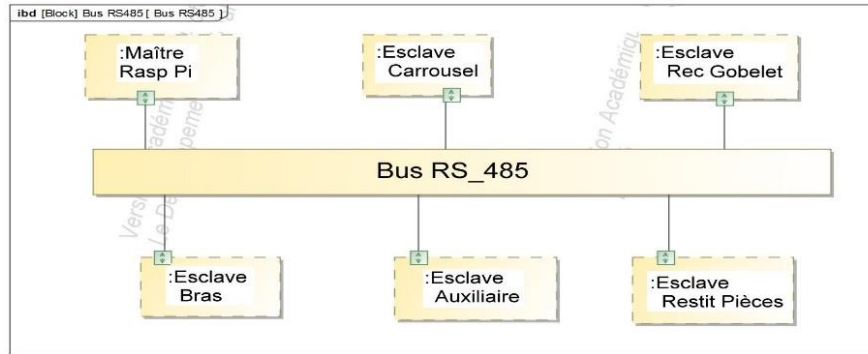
ibd [Block] Bus RS485 [ Bus RS485 ]

:Maître Rasp Pi

:Esclave Carrousel

:Esclave Rec Gobelet

Bus RS_485

:Esclave Bras

:Esclave Auxiliaire

:Esclave Restit Pièces

Version Académique
Le Développement
Version Académique